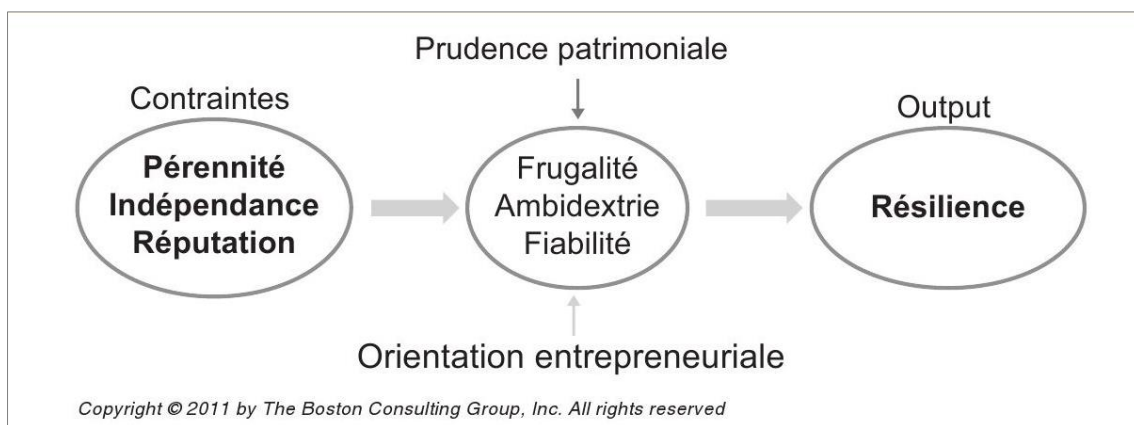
Prudence patrimoniale

Contraintes

Pérennité
Indépendance
Réputation

Frugalité
Ambidextrie
Fiabilité

Output

Résilience

Orientation entrepreneuriale

Copyright © 2011 by The Boston Consulting Group, Inc. All rights reserved